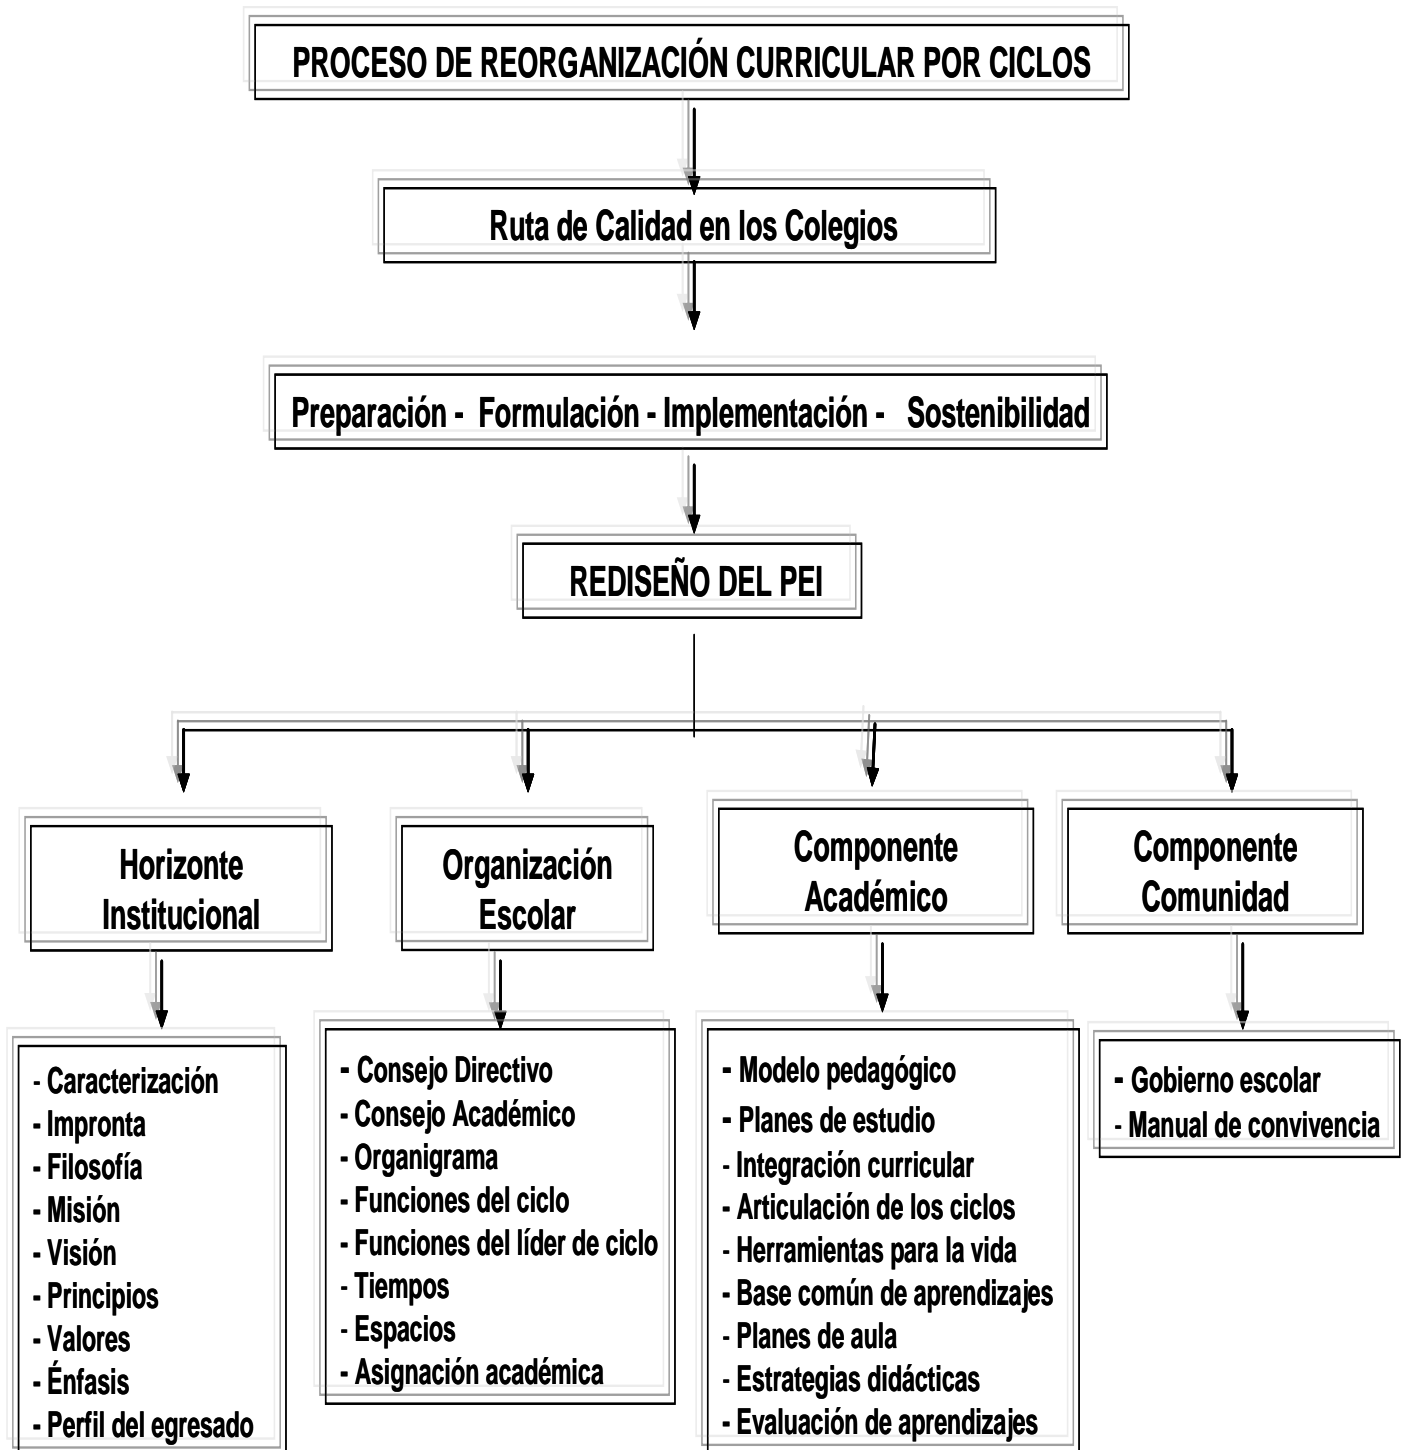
PROCESO DE REORGANIZACIÓN CURRICULAR POR CICLOS

Ruta de Calidad en los Colegios

Preparación - Formulación - Implementación - Sostenibilidad

REDISEÑO DEL PEI

Horizonte Institucional

- Caracterización
- Impronta
- Filosofía
- Misión
- Visión
- Principios
- Valores
- Énfasis
- Perfil del egresado

Organización Escolar

- Consejo Directivo
- Consejo Académico
- Organigrama
- Funciones del ciclo
- Funciones del líder de ciclo
- Tiempos
- Espacios
- Asignación académica

Componente Académico

- Modelo pedagógico
- Planes de estudio
- Integración curricular
- Articulación de los ciclos
- Herramientas para la vida
- Base común de aprendizajes
- Planes de aula
- Estrategias didácticas
- Evaluación de aprendizajes

Componente Comunidad

- Gobierno escolar
- Manual de convivencia